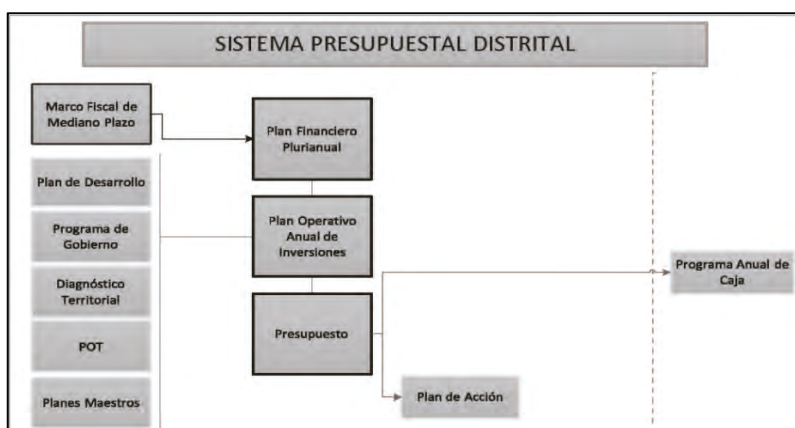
SISTEMA PRESUPUESTAL DISTRITAL

Marco Fiscal de Mediano Plazo

Plan Financiero Plurianual

Plan de Desarrollo

Programa de Gobierno

Plan Operativo Anual de Inversiones

Diagnóstico Territorial

Programa Anual de Caja

POT

Presupuesto

Planes Maestros

Plan de Acción